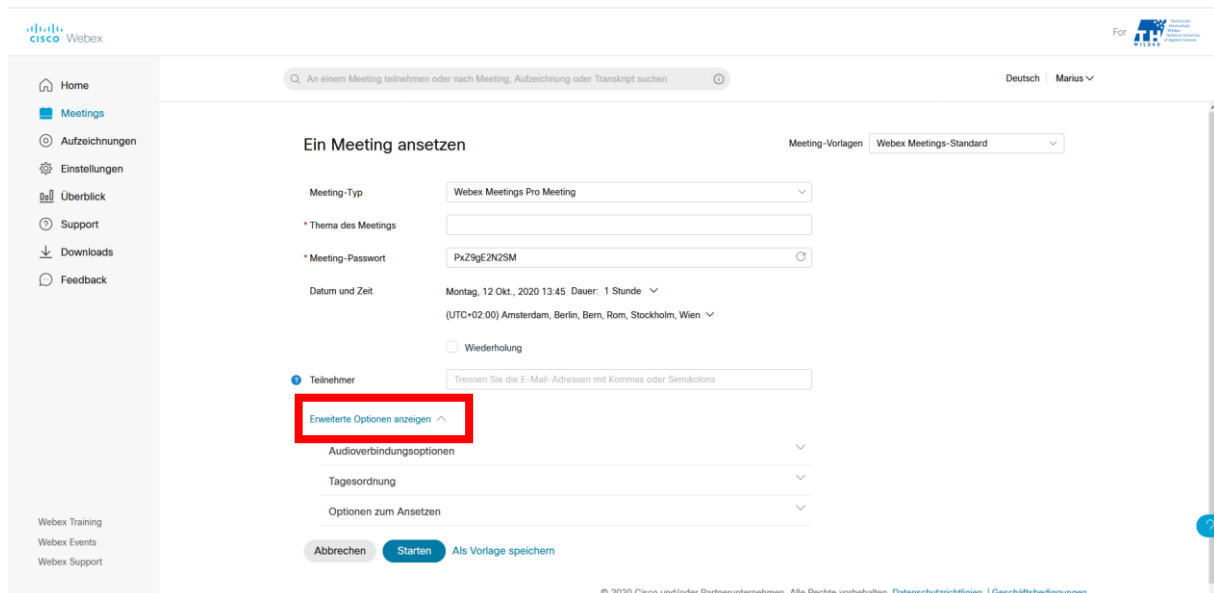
cisco Webex

For

Home
Meetings
Aufzeichnungen
Einstellungen
Überblick
Support
Downloads
Feedback

An einem Meeting teilnehmen oder nach Meeting, Aufzeichnung oder Transkript suchen

Deutsch | Marius

Ein Meeting ansetzen

Meeting-Vorlagen Webex Meetings-Standard

Meeting-Typ Webex Meetings Pro Meeting

* Thema des Meetings

* Meeting-Passwort PxZ9gE2N2SM

Datum und Zeit Montag, 12 Okt., 2020 13:45 Dauer: 1 Stunde

(UTC+02:00) Amsterdam, Berlin, Bern, Rom, Stockholm, Wien

Wiederholung

Teilnehmer Trennen Sie die E-Mail-Adressen mit Kommas oder Semikolons

Erweiterte Optionen anzeigen

Audioverbindungsoptionen

Tagesordnung

Optionen zum Ansetzen

Webex Training
Webex Events
Webex Support

Abbrechen Starten Als Vorlage speichern

© 2020 Cisco und/oder Partnerunternehmen. Alle Rechte vorbehalten. Datenschutzrichtlinien | Geschäftsbedingungen